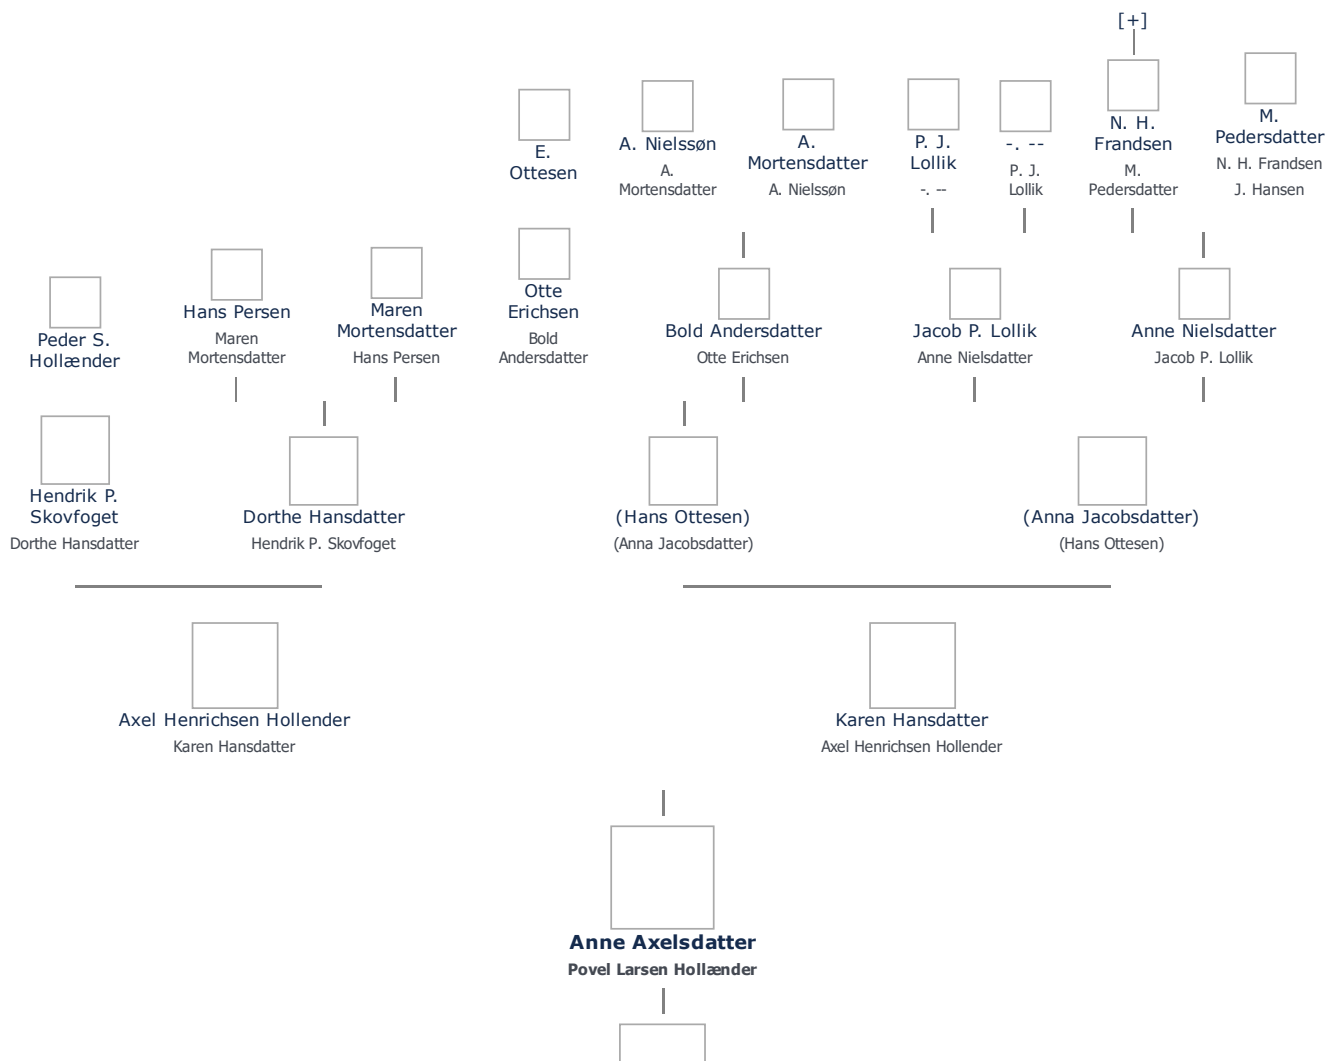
[+]

E. Ottesen

A. Nielssøn
A. Mortensdatter

A. Mortensdatter
A. Nielssøn

P. J. Lollik
-. --

-. --
P. J. Lollik

N. H. Frandsen
M. Pedersdatter

M. Pedersdatter
N. H. Frandsen
J. Hansen

Peder S. Hollænder

Hans Persen
Maren Mortensdatter

Maren Mortensdatter
Hans Persen

Otte Erichsen
Bold Andersdatter

Bold Andersdatter
Otte Erichsen

Jacob P. Lollik
Anne Nielsdatter

Anne Nielsdatter
Jacob P. Lollik

Hendrik P. Skovfoget
Dorthe Hansdatter

Dorthe Hansdatter
Hendrik P. Skovfoget

(Hans Ottesen)
(Anna Jacobsdatter)

(Anna Jacobsdatter)
(Hans Ottesen)

Axel Henrichsen Hollender
Karen Hansdatter

Karen Hansdatter
Axel Henrichsen Hollender

**Anne Axelsdatter**
**Povel Larsen Hollænder**